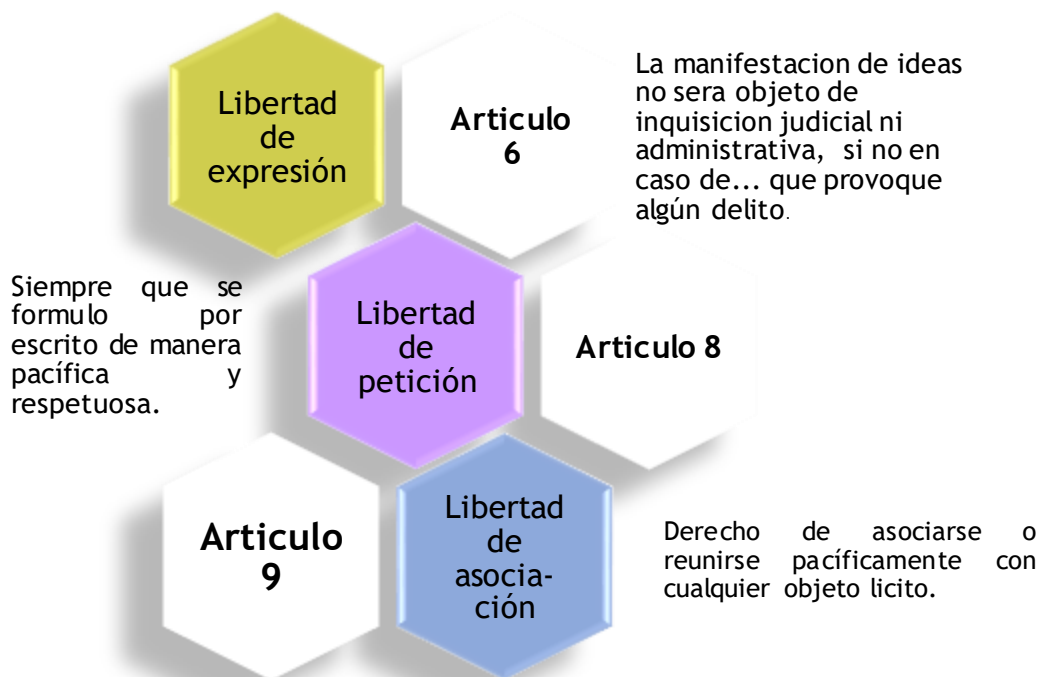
Libertad de expresión

Articulo 6

La manifestacion de ideas no sera objeto de inquisicion judicial ni administrativa, si no en caso de... que provoque algún delito.

Siempre que se formulo por escrito de manera pacífica y respetuosa.

Libertad de petición

Articulo 8

Articulo 9

Libertad de asociación

Derecho de asociarse o reunirse pacíficamente con cualquier objeto licito.